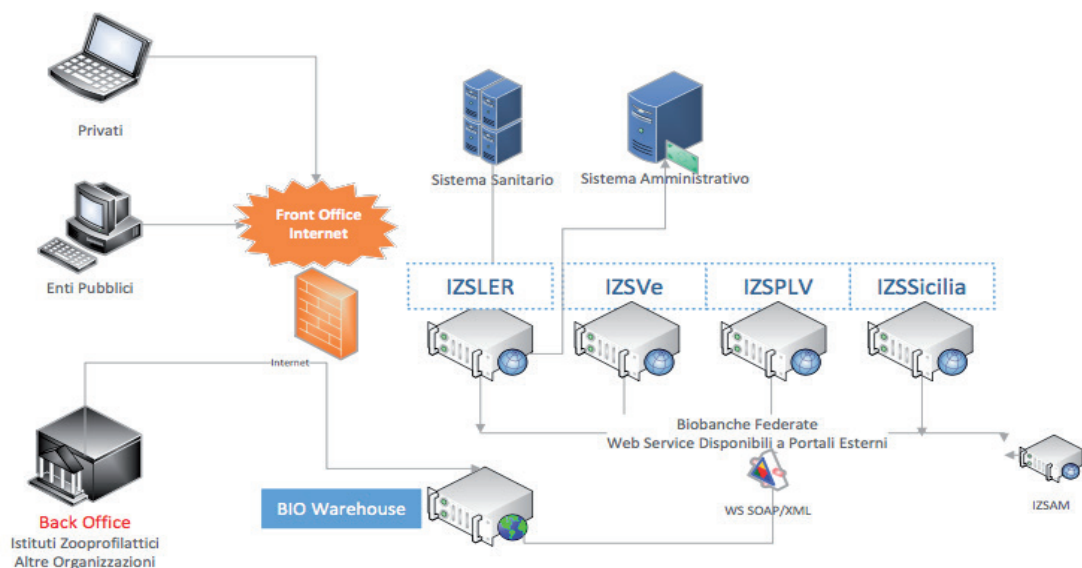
Privati

Enti Pubblici

Front Office Internet

Internet

Back Office
Istituti Zooprofilattici
Altre Organizzazioni

Sistema Sanitario

Sistema Amministrativo

IZSLER

IZSVe

IZSPLV

IZSSicilia

Biobanche Federate
Web Service Disponibili a Portali Esterni

IZSAM

BIO Warehouse

WS SOAP/XML